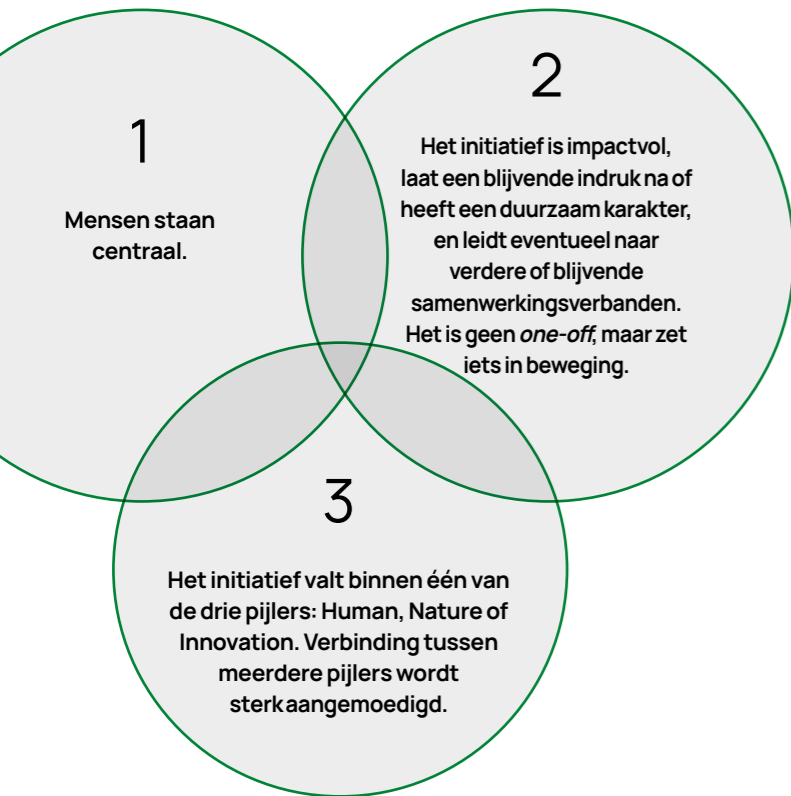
1

Mensen staan centraal.

2

Het initiatief is impactvol, laat een blijvende indruk na of heeft een duurzaam karakter, en leidt eventueel naar verdere of blijvende samenwerkingsverbanden. Het is geen *one-off*, maar zet iets in beweging.

3

Het initiatief valt binnen één van de drie pijlers: Human, Nature of Innovation. Verbinding tussen meerdere pijlers wordt sterk aangemoedigd.